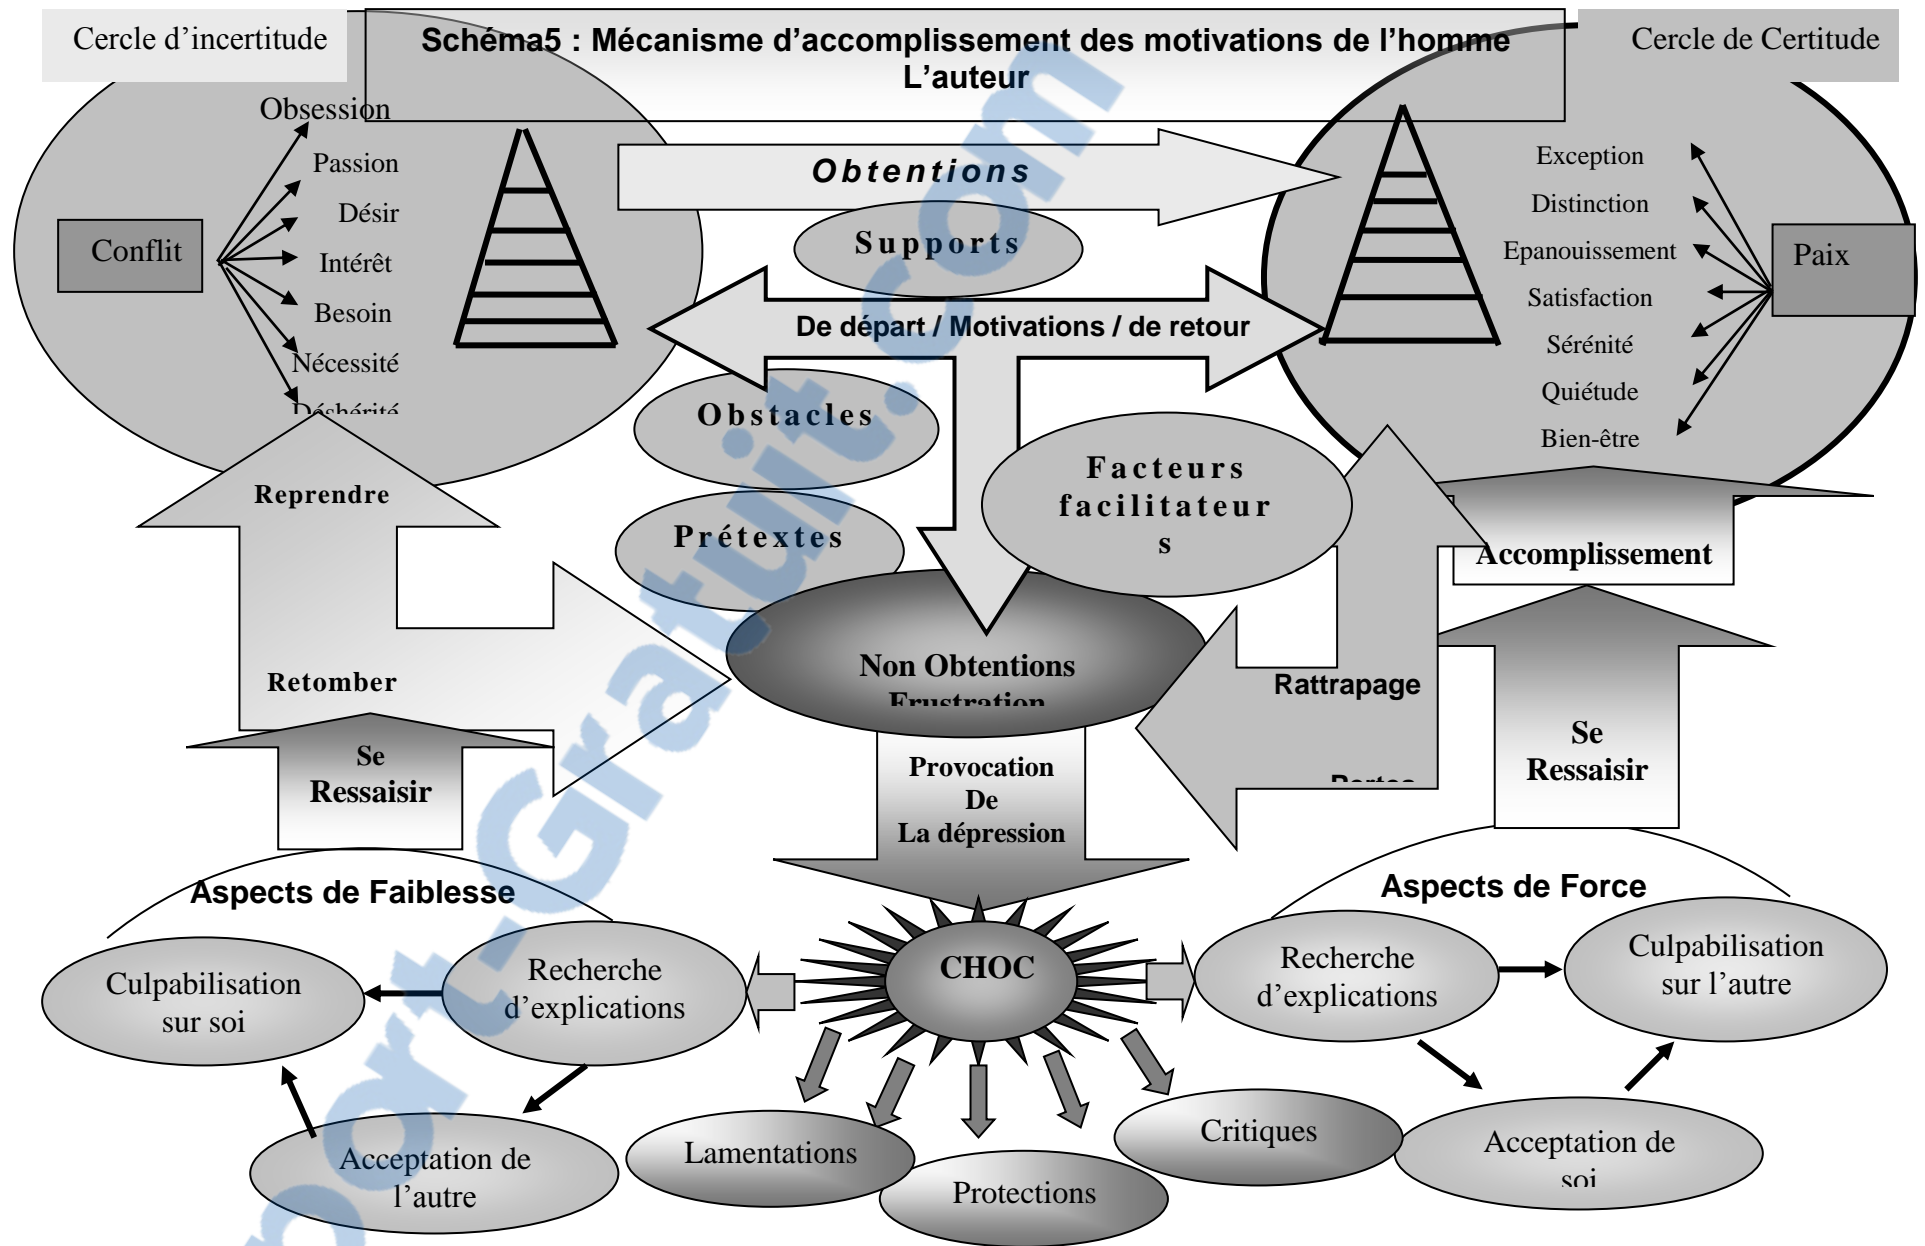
Cercle d'incertitude

Schéma5 : Mécanisme d'accomplissement des motivations de l'homme
L'auteur

Cercle de Certitude

Obsession
Passion
Désir
Intérêt
Besoin
Nécessité
Déshérité

Conflit

Obtentions

Supports

De départ / Motivations / de retour

Exception
Distinction
Epanouissement
Satisfaction
Sérénité
Quiétude
Bien-être

Paix

Obstacles

Prétextes

Facteurs facilitateurs

Reprendre

Retomber

Accomplissement

Non Obtentions
Frustration

Rattrapage

Pertes

Se Ressaisir

Provocation
De
La dépression

Se Ressaisir

Aspects de Faiblesse

Aspects de Force

Culpabilisation sur soi

Recherche d'explications

CHOC

Recherche d'explications

Culpabilisation sur l'autre

Acceptation de l'autre

Lamentations

Protections

Critiques

Acceptation de soi

www.Rapport-Gratuit.com